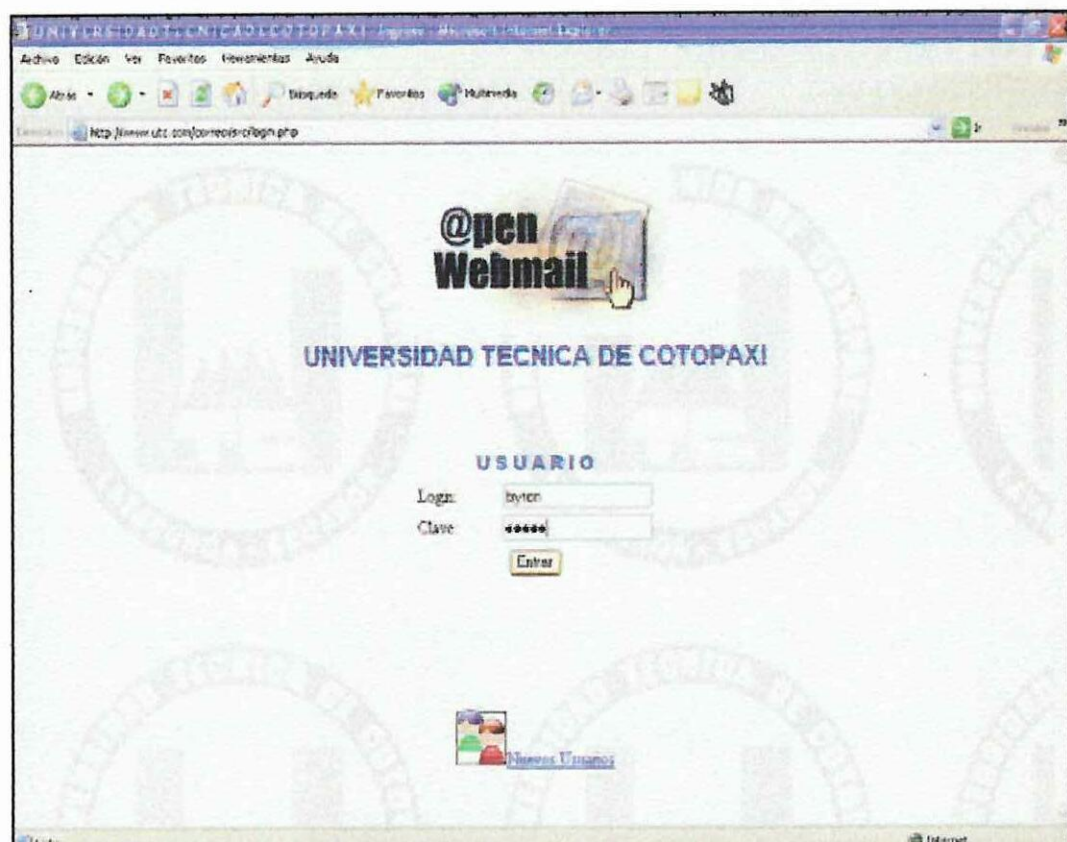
UNIVERSIDADTECNICADECOTOPAXI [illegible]

Archivo Edición Ver Favoritos Herramientas Ayuda

Atrás Búsqueda Favoritos Multimedia

Dirección http://www.utc.com/correo/scr/login.php

Ir

@pen Webmail

UNIVERSIDAD TECNICA DE COTOPAXI

USUARIO

Login: byron

Clave: •••••

Entrar

Nuevos Usuarios

Listo

Internet